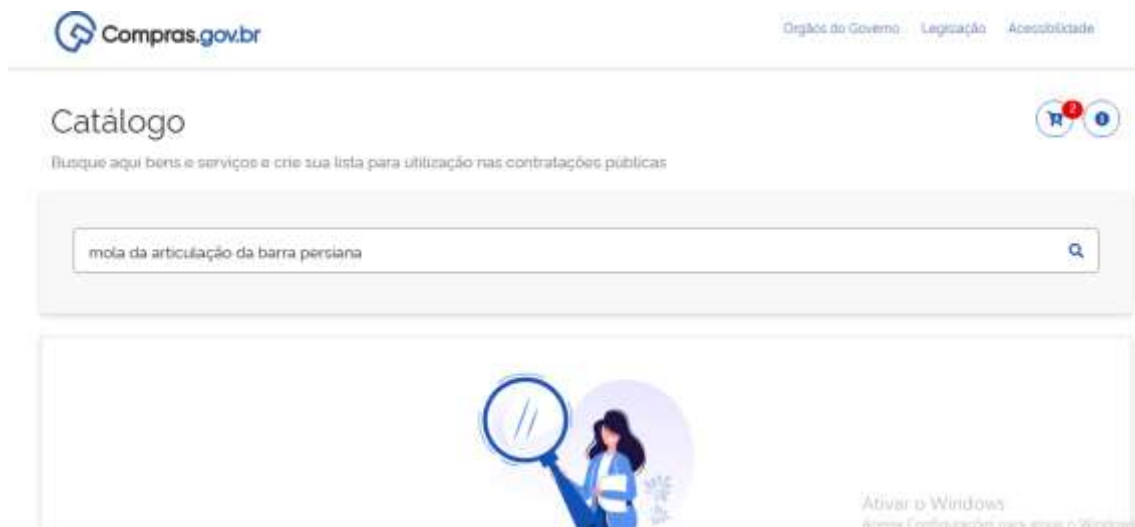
Compras.gov.br

Órgãos do Governo Legislação Acessibilidade

Catálogo

2

Busque aqui bens e serviços e crie sua lista para utilização nas contratações públicas

mola da articulação da barra persiana

Ativar o Windows
Acesse Configurações para ativar o Windows